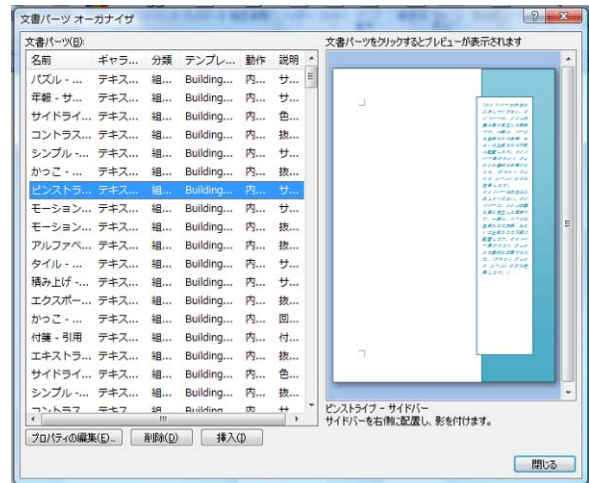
文書パーツ オーガナイザ

文書パーツ(B):

| 名前 | ギャラ... | 分類 | テンプレ... | 動作 | 説明 |
|---|---|---|---|---|---|
| パズル - ... | テキス... | 組... | Building... | 内... | サ... |
| 年報 - サ... | テキス... | 組... | Building... | 内... | サ... |
| サイドライ... | テキス... | 組... | Building... | 内... | 色... |
| コントラス... | テキス... | 組... | Building... | 内... | 抜... |
| シンプル -... | テキス... | 組... | Building... | 内... | サ... |
| かっこ - ... | テキス... | 組... | Building... | 内... | 抜... |
| ピンストラ... | テキス... | 組... | Building... | 内... | サ... |
| モーション... | テキス... | 組... | Building... | 内... | サ... |
| モーション... | テキス... | 組... | Building... | 内... | 抜... |
| アルファベ... | テキス... | 組... | Building... | 内... | 抜... |
| タイル - ... | テキス... | 組... | Building... | 内... | サ... |
| 積み上げ -... | テキス... | 組... | Building... | 内... | サ... |
| エクスポー... | テキス... | 組... | Building... | 内... | 抜... |
| かっこ - ... | テキス... | 組... | Building... | 内... | 回... |
| 付箋 - 引用 | テキス... | 組... | Building... | 内... | 付... |
| エキストラ... | テキス... | 組... | Building... | 内... | 抜... |
| サイドライ... | テキス... | 組... | Building... | 内... | 色... |
| シンプル -... | テキス... | 組... | Building... | 内... | 抜... |
| コントラス... | テキス... | 組... | Building... | 内... | サ... |

文書パーツをクリックするとプレビューが表示されます

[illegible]

ピンストライプ - サイドバー
サイドバーを右側に配置し、影を付けます。

プロパティの編集(E)... 削除(D) 挿入(I)

閉じる